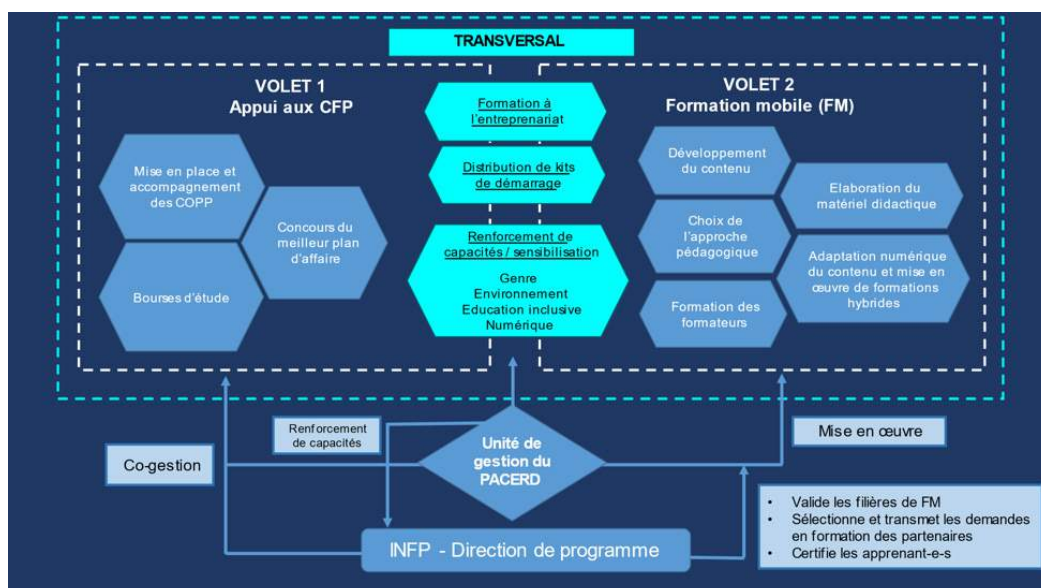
TRANSVERSAL

VOLET 1
Appui aux CFP

Mise en place et accompagnement des COPP

Concours du meilleur plan d'affaire

Bourses d'étude

Formation à l'entreprenariat

Distribution de kits de démarrage

Renforcement de capacités / sensibilisation

Genre
Environnement
Education inclusive
Numérique

VOLET 2
Formation mobile (FM)

Développement du contenu

Elaboration du matériel didactique

Choix de l'approche pédagogique

Adaptation numérique du contenu et mise en œuvre de formations hybrides

Formation des formateurs

Renforcement de capacités

Unité de gestion du PACERD

Mise en œuvre

Co-gestion

INFP - Direction de programme

• Valide les filières de FM
• Sélectionne et transmet les demandes en formation des partenaires
• Certifie les apprenant-e-s